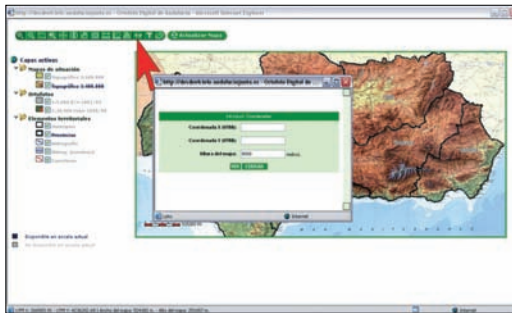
http://dexter.bcic.andalucia.es - Ortofoto Digital de Andalucía - Microsoft Internet Explorer

Actualizar Mapa

Capas activas
Mapas de situación
Topográfico 1:400.000
Topográfico 1:400.000
Ortofotos
Elementos territoriales
Municipios
Provincias
Hidrografía
Límites
Carreteras

http://dexter.bcic.andalucia.es - Ortofoto Digital de

Introducir Coordenadas
Coordenada X (UTM):
Coordenada Y (UTM):
Alto x del mapa: metros
Listo
Internet

Disponible en escala actual
No disponible en escala actual

Internet